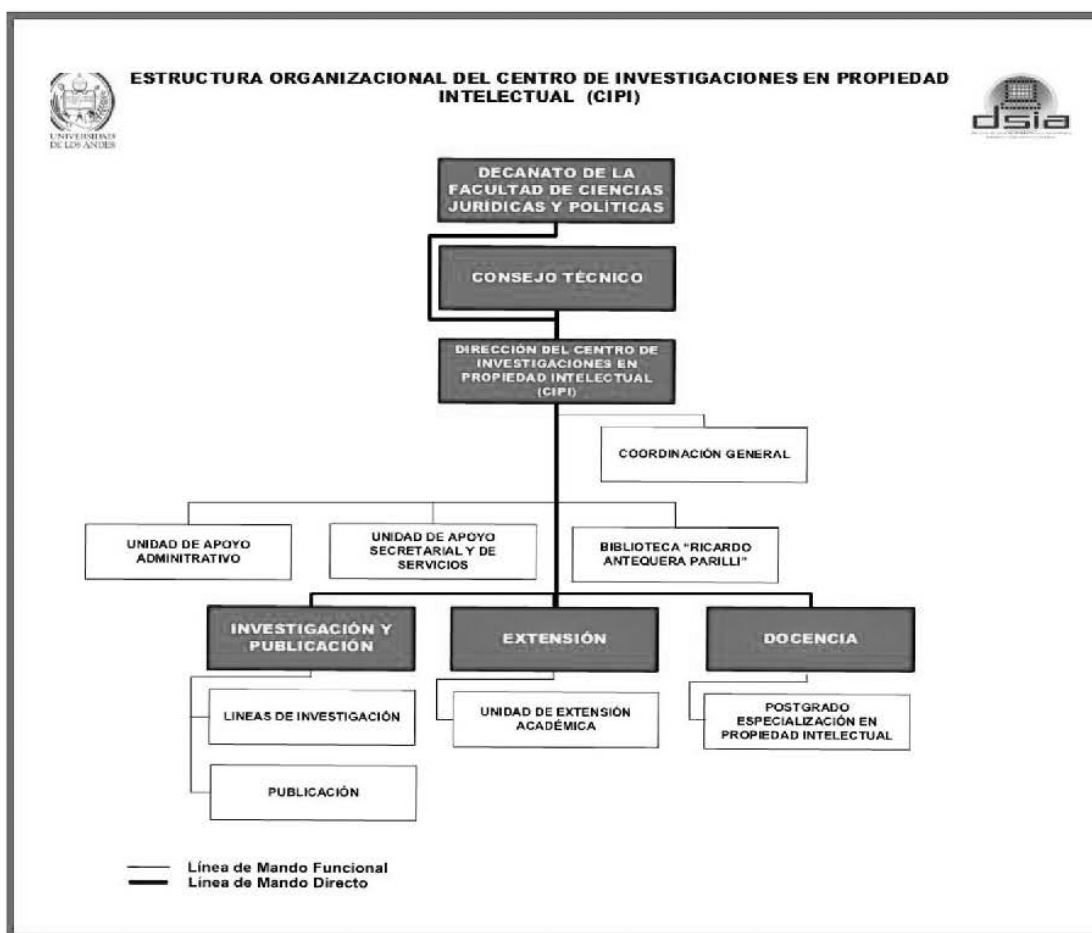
UNIVERSIDAD DE LOS ANDES

ESTRUCTURA ORGANIZACIONAL DEL CENTRO DE INVESTIGACIONES EN PROPIEDAD INTELECTUAL (CIPI)

dsia

DECANATO DE LA FACULTAD DE CIENCIAS JURÍDICAS Y POLÍTICAS

CONSEJO TÉCNICO

DIRECCIÓN DEL CENTRO DE INVESTIGACIONES EN PROPIEDAD INTELECTUAL (CIPI)

COORDINACIÓN GENERAL

UNIDAD DE APOYO ADMINITRATIVO

UNIDAD DE APOYO SECRETARIAL Y DE SERVICIOS

BIBLIOTECA "RICARDO ANTEQUERA PARILLI"

INVESTIGACIÓN Y PUBLICACIÓN

EXTENSIÓN

DOCENCIA

LINEAS DE INVESTIGACIÓN

PUBLICACIÓN

UNIDAD DE EXTENSIÓN ACADÉMICA

POSTGRADO ESPECIALIZACIÓN EN PROPIEDAD INTELECTUAL

Línea de Mando Funcional
Línea de Mando Directo